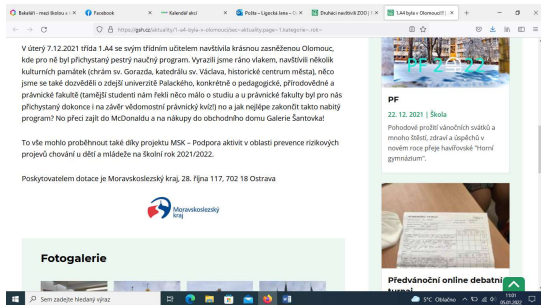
Bakaláři - mezi školou a | Facebook | Kalendář akcí | Pošta – Lígocká Jana | Druháci navštívili ZOO | 1.A4 byla v Olomouci!! |

https://gh.cz/aktuality/1-a4-byla-v-olomouci?...

V úterý 7.12.2021 třída 1.A4 se svým třídním učitelem navštívila krásnou zasněženou Olomouc, kde pro ně byl přichystaný pestrý naučný program. Vyrazili jsme ráno vlakem, navštívili několik kulturních památek (chrám sv. Gorazda, katedrálu sv. Václava, historické centrum města), něco jsme se také dozvěděli o zdejší univerzitě Palackého, konkrétně o pedagogické, přírodovědné a právnické fakultě (tamější studenti nám řekli něco málo o studiu a u právnické fakulty byl pro nás přichystaný dokonce i na závěr vědomostní právnický kvíz!) no a jak nejlépe zakončit takto nabitý program? No přece zajít do McDonaldu a na nákupy do obchodního domu Galerie Šantovka!

To vše mohlo proběhnout také díky projektu MSK – Podpora aktivit v oblasti prevence rizikových projevů chování u dětí a mládeže na školní rok 2021/2022.

Poskytovatelem dotace je Moravskoslezský kraj, 28. října 117, 702 18 Ostrava

Moravskoslezský kraj

Fotogalerie

PF 2022

PF

22. 12. 2021 | Škola

Pohodové prožití vánočních svátků a mnoho štěstí, zdraví a úspěchů v novém roce přeje havířovské "Horní gymnázium".

Předvánoční online debatní turnaj

Sem zadejte hledaný výraz

5°C Oblačno

11:01 05.01.2022